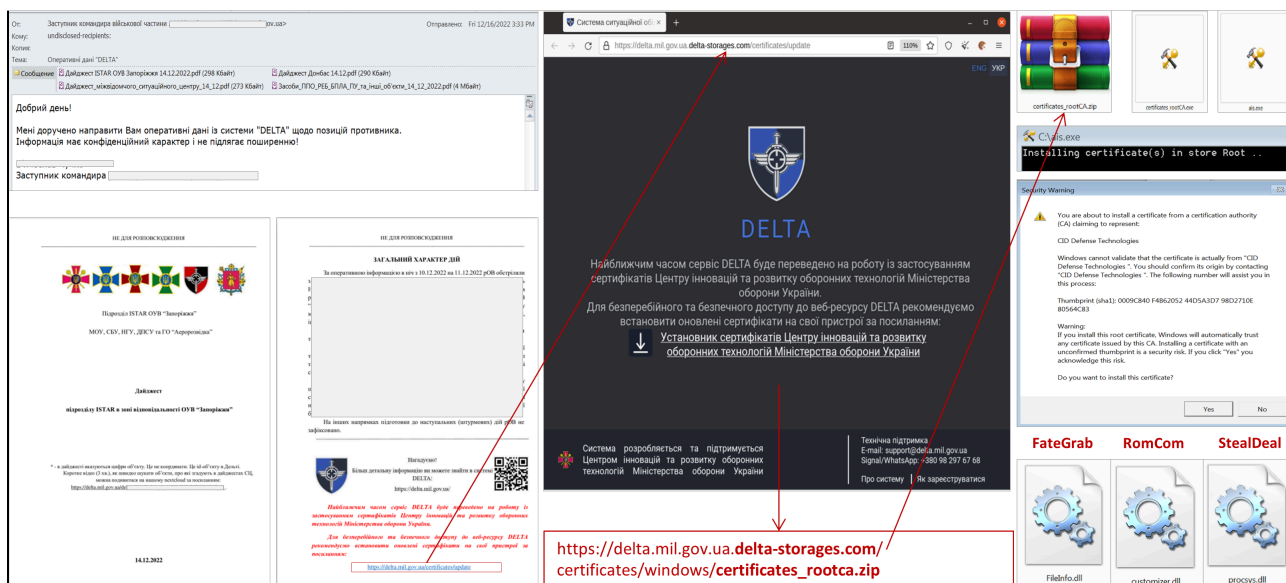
От: Заступник командира військової частини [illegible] gov.ua>
Кому: undisclosed-recipients:
Копия:
Тема: Оперативні дані "DELTA"
Отправлено: Fri 12/16/2022 3:33 PM

Сообщение | Дайджест ISTAR ОУВ Запоріжжя 14.12.2022.pdf (298 Кбайт) | Дайджест Донбас 14.12.pdf (290 Кбайт)
Дайджест_міжвідомчого_ситуаційного_центру_14_12.pdf (273 Кбайт) | Засоби_ППО_РЕБ_БПЛА_ПУ_та_інші_об'єкти_14_12_2022.pdf (4 Мбайт)

Добрий день!

Мені доручено направити Вам оперативні дані із системи "DELTA" щодо позицій противника.
Інформація має конфіденційний характер і не підлягає поширенню!

Заступник командира

НЕ ДЛЯ РОЗПОВСЮДЖЕННЯ

Підрозділ ISTAR ОУВ "Запоріжжя"

МОУ, СБУ, НГУ, ДПСУ та ГО "Аеророзвідка"

Дайджест

підрозділу ISTAR в зоні відповідальності ОУВ "Запоріжжя"

14.12.2022

НЕ ДЛЯ РОЗПОВСЮДЖЕННЯ

ЗАГАЛЬНИЙ ХАРАКТЕР ДІЙ

За оперативною інформацією в ніч з 10.12.2022 на 11.12.2022 рОВ обстрілял

На інших напрямках підготовки до наступальних (штурмових) дій рОВ не зафіксовано.

Нагадуємо!
Більш детальну інформацію ви можете знайти в системі DELTA:
https://delta.mil.gov.ua/

Найближчим часом сервіс DELTA буде переведено на роботу із застосуванням сертифікатів Центру інновацій та розвитку оборонних технологій Міністерства оборони України.

Для безперебійного та безпечного доступу до веб-ресурсу DELTA рекомендується встановити оновлені сертифікати на свої пристрої за посиланням:

https://delta.mil.gov.ua/certificates/update

Система ситуаційної об
https://delta.mil.gov.ua.delta-storages.com/certificates/update
110%
ENG УКР

DELTA

Найближчим часом сервіс DELTA буде переведено на роботу із застосуванням сертифікатів Центру інновацій та розвитку оборонних технологій Міністерства оборони України.
Для безперебійного та безпечного доступу до веб-ресурсу DELTA рекомендуємо встановити оновлені сертифікати на свої пристрої за посиланням:

Установник сертифікатів Центру інновацій та розвитку оборонних технологій Міністерства оборони України

Система розробляється та підтримується Центром інновацій та розвитку оборонних технологій Міністерства оборони України

Технічна підтримка
E-mail: support@delta.mil.gov.ua
Signal/WhatsApp: +380 98 297 67 68
Про систему | Як зареєструватися

https://delta.mil.gov.ua.delta-storages.com/certificates/windows/certificates_rootca.zip

certificates_rootCA.zip
certificates_rootCA.exe
ais.exe

C:\ais.exe
Installing certificate(s) in store Root ..

Security Warning

You are about to install a certificate from a certification authority (CA) claiming to represent:

CID Defense Technologies

Windows cannot validate that the certificate is actually from "CID Defense Technologies ". You should confirm its origin by contacting "CID Defense Technologies ". The following number will assist you in this process:

Thumbprint (sha1): 0009C840 F4B62052 44D5A3D7 98D2710E 80564C83

Warning:
If you install this root certificate, Windows will automatically trust any certificate issued by this CA. Installing a certificate with an unconfirmed thumbprint is a security risk. If you click "Yes" you acknowledge this risk.

Do you want to install this certificate?

Yes No

FateGrab RomCom StealDeal

FileInfo.dll customizer.dll procsys.dll